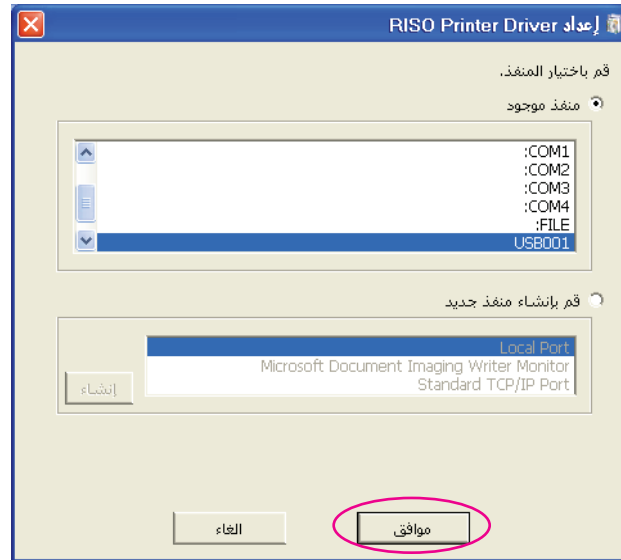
إعداد RISO Printer Driver

قم باختيار المنفذ.

منفذ موجود

:COM1
:COM2
:COM3
:COM4
:FILE
USB001

قم بإنشاء منفذ جديد

Local Port
Microsoft Document Imaging Writer Monitor
Standard TCP/IP Port

إنشاء

موافق

الغاء